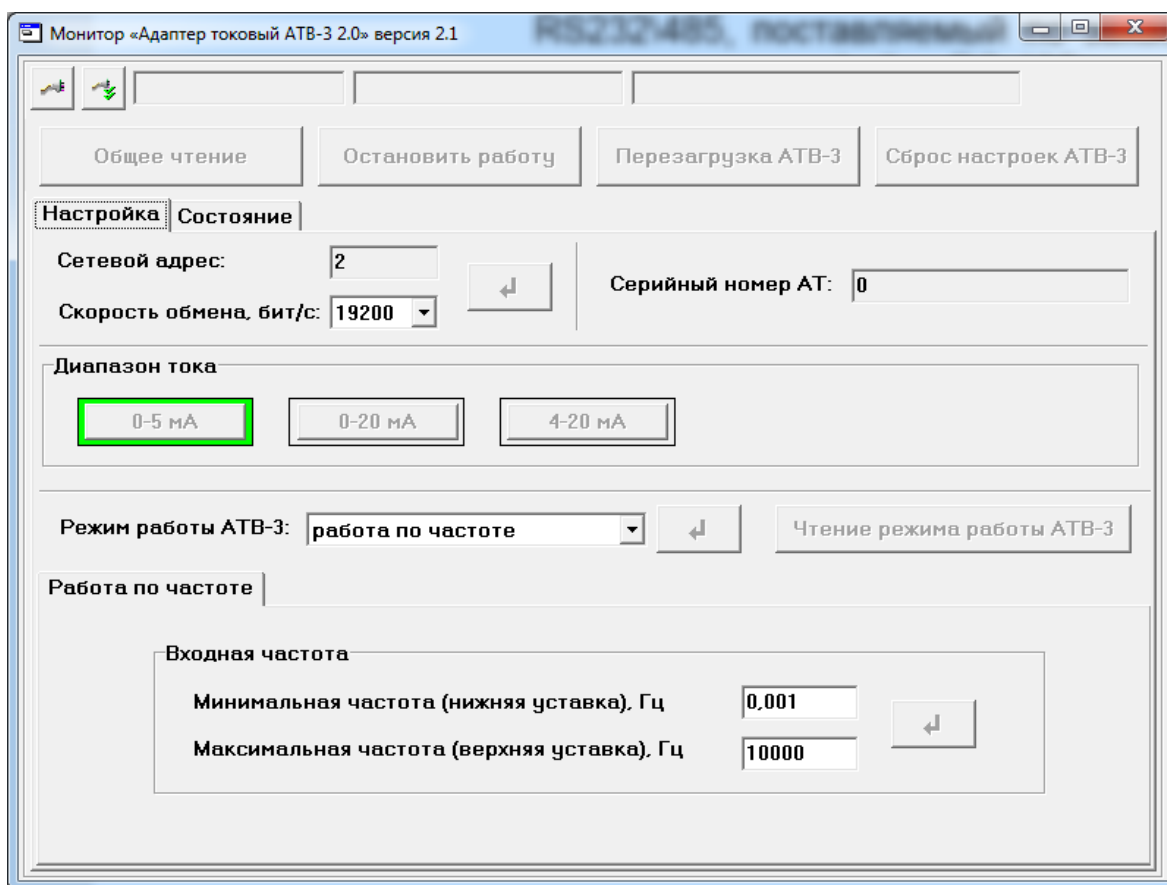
Монитор «Адаптер токовый АТВ-3 2.0» версия 2.1

RS232/485, поставляемый

Общее чтение

Остановить работу

Перезагрузка АТВ-3

Сброс настроек АТВ-3

Настройка

Состояние

Сетевой адрес: 2

Скорость обмена, бит/с: 19200

Серийный номер АТ: 0

Диапазон тока

0-5 мА

0-20 мА

4-20 мА

Режим работы АТВ-3: работа по частоте

Чтение режима работы АТВ-3

Работа по частоте

Входная частота

Минимальная частота (нижняя уставка), Гц 0,001

Максимальная частота (верхняя уставка), Гц 10000